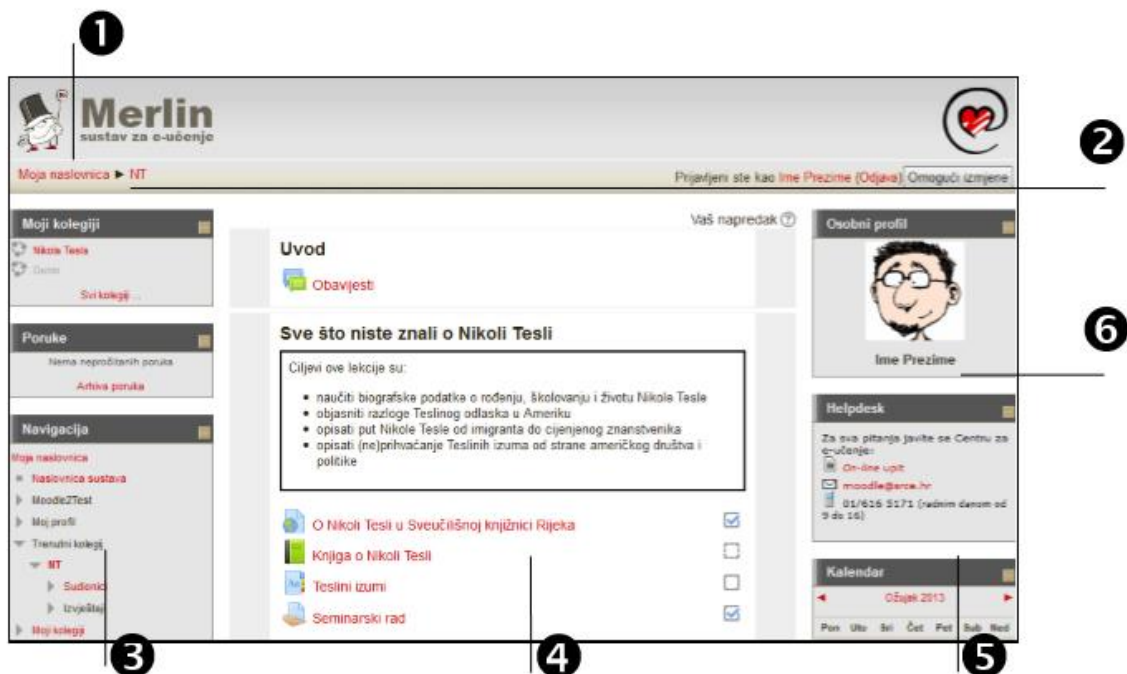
❶

Merlin
sustav za e-učenje

Moja naslovnica ► NT

Prijavljeni ste kao Ime Prezime (Odjava) Omogući izmjene

❷

Moji kolegiji
Nikola Tesla
Demo
Svi kolegiji ...

Poruke
Nema nepročitanih poruka
Arhiva poruka

Navigacija
Moja naslovnica
Naslovnica sustava
Moodle2Test
Moj profil
Trenutni kolegij
NT
Sudionici
Izvještaji
Moji kolegiji

Vaš napredak

Uvod
Obavijesti

Sve što niste znali o Nikoli Tesli

Ciljevi ove lekcije su:
• naučiti biografske podatke o rođenju, školovanju i životu Nikola Tesle
• objasniti razloge Teslinog odlaska u Ameriku
• opisati put Nikole Tesle od imigranta do cijenjenog znanstvenika
• opisati (ne)prihvaćanje Teslinih izuma od strane američkog društva i politike

O Nikoli Tesli u Sveučilišnoj knjižnici Rijeka
Knjiga o Nikoli Tesli
Teslini izumi
Seminarski rad

Osobni profil
Ime Prezime

❻

Helpdesk
Za sva pitanja javite se Centru za e-učenje:
On-line upit
moodle@srce.hr
01/616 5171 (radnim danom od 9 do 16)

Kalendar
Ožujak 2013
Pon Uto Sri Čet Pet Sub Ned

❸ ❹ ❺